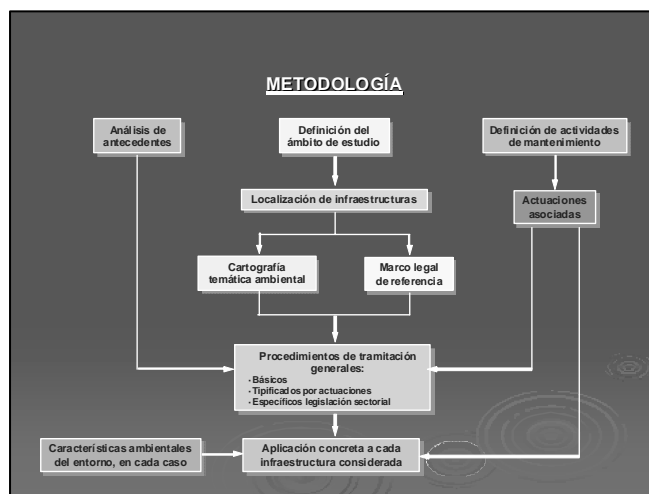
METODOLOGÍA

Análisis de antecedentes

Definición del ámbito de estudio

Definición de actividades de mantenimiento

Localización de infraestructuras

Actuaciones asociadas

Cartografía temática ambiental

Marco legal de referencia

Procedimientos de tramitación generales:
- Básicos
- Tipificados por actuaciones
- Específicos legislación sectorial

Características ambientales del entorno, en cada caso

Aplicación concreta a cada infraestructura considerada